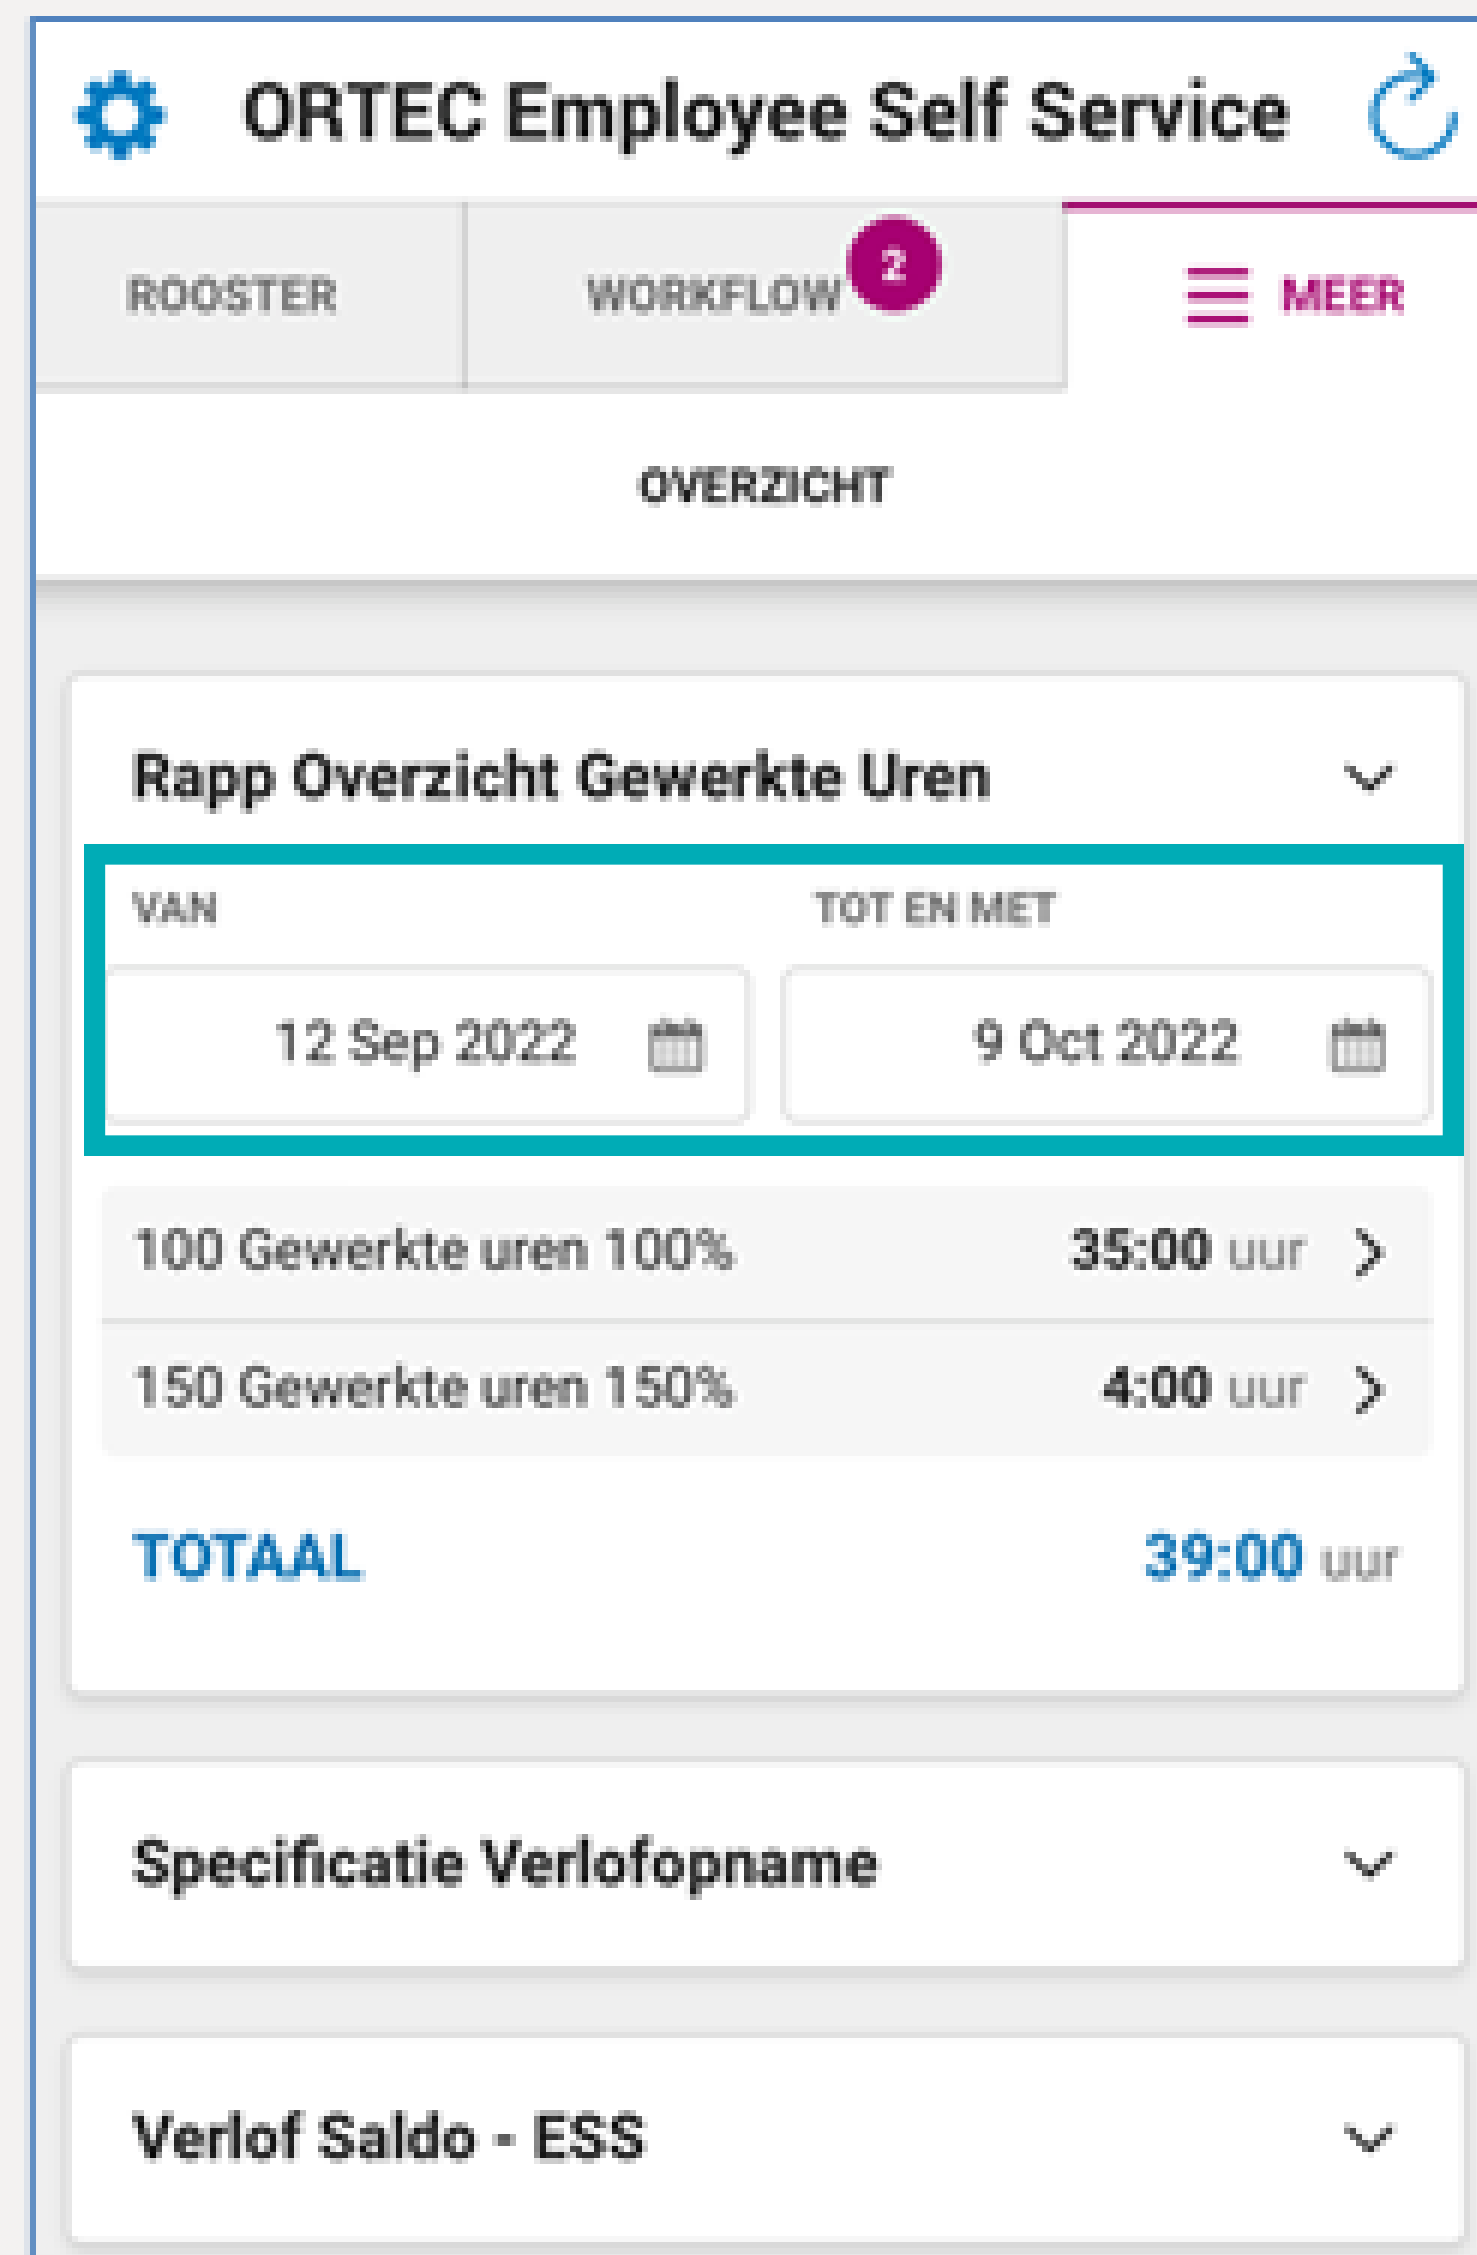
ORTEC Employee Self Service

ROOSTER

WORKFLOW 2

MEER

OVERZICHT

Rapp Overzicht Gewerkte Uren

VAN

12 Sep 2022

TOT EN MET

9 Oct 2022

100 Gewerkte uren 100% 35:00 uur

150 Gewerkte uren 150% 4:00 uur

TOTAAL 39:00 uur

Specificatie Verlofopname

Verlof Saldo - ESS